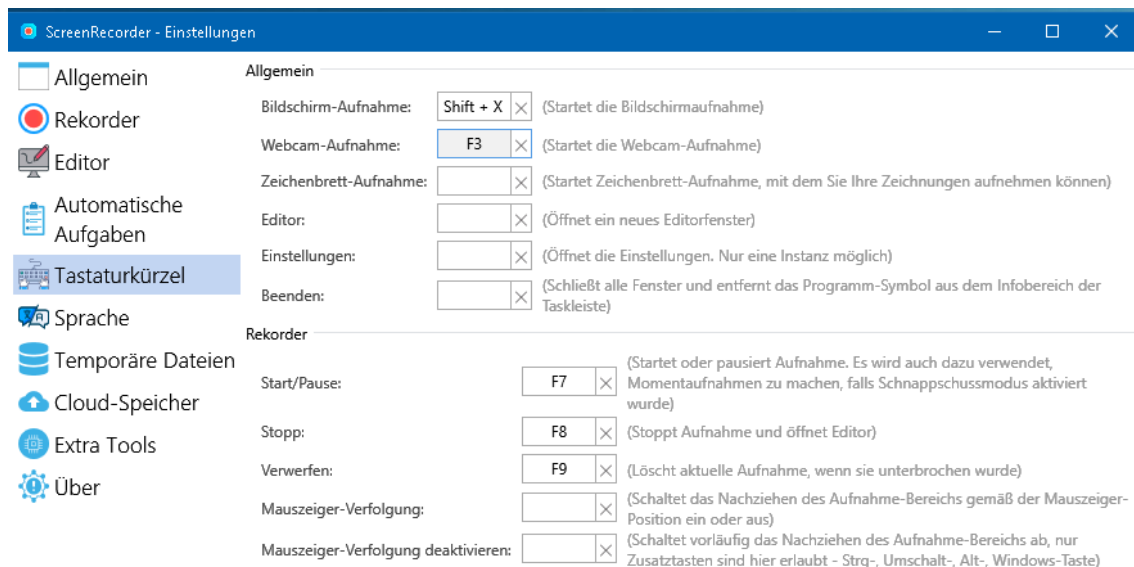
ScreenRecorder - Einstellungen

Allgemein
Rekorder
Editor
Automatische Aufgaben
Tastaturkürzel
Sprache
Temporäre Dateien
Cloud-Speicher
Extra Tools
Über

Allgemein

Bildschirm-Aufnahme: Shift + X (Startet die Bildschirmaufnahme)
Webcam-Aufnahme: F3 (Startet die Webcam-Aufnahme)
Zeichenbrett-Aufnahme: (Startet Zeichenbrett-Aufnahme, mit dem Sie Ihre Zeichnungen aufnehmen können)
Editor: (Öffnet ein neues Editorfenster)
Einstellungen: (Öffnet die Einstellungen. Nur eine Instanz möglich)
Beenden: (Schließt alle Fenster und entfernt das Programm-Symbol aus dem Infobereich der Taskleiste)

Rekorder

Start/Pause: F7 (Startet oder pausiert Aufnahme. Es wird auch dazu verwendet, Momentaufnahmen zu machen, falls Schnappschussmodus aktiviert wurde)
Stopp: F8 (Stoppt Aufnahme und öffnet Editor)
Verwerfen: F9 (Löscht aktuelle Aufnahme, wenn sie unterbrochen wurde)
Mauszeiger-Verfolgung: (Schaltet das Nachziehen des Aufnahme-Bereichs gemäß der Mauszeiger-Position ein oder aus)
Mauszeiger-Verfolgung deaktivieren: (Schaltet vorläufig das Nachziehen des Aufnahme-Bereichs ab, nur Zusatztasten sind hier erlaubt - Strg-, Umschalt-, Alt-, Windows-Taste)